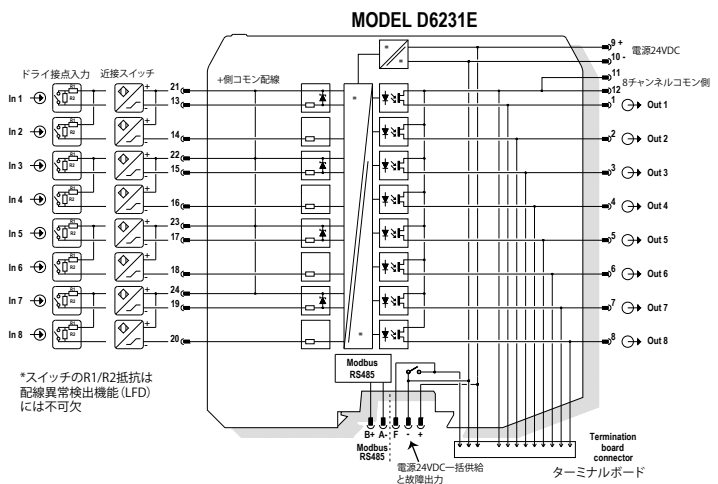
MODEL D6231E

ドライ接点入力 近接スイッチ

+側コモン配線

In 1
In 2
In 3
In 4
In 5
In 6
In 7
In 8

R1 R2

21
13
14
22
15
16
23
17
18
24
19
20

9 +
10 -
電源24VDC
11
12
8チャンネルコモン側

1 Out 1
2 Out 2
3 Out 3
4 Out 4
5 Out 5
6 Out 6
7 Out 7
8 Out 8

Modbus RS485

B+ A- F - +

Modbus RS485

電源24VDC一括供給と故障出力

Termination board connector

ターミナルボード

*スイッチのR1/R2抵抗は配線異常検出機能（LFD）には不可欠